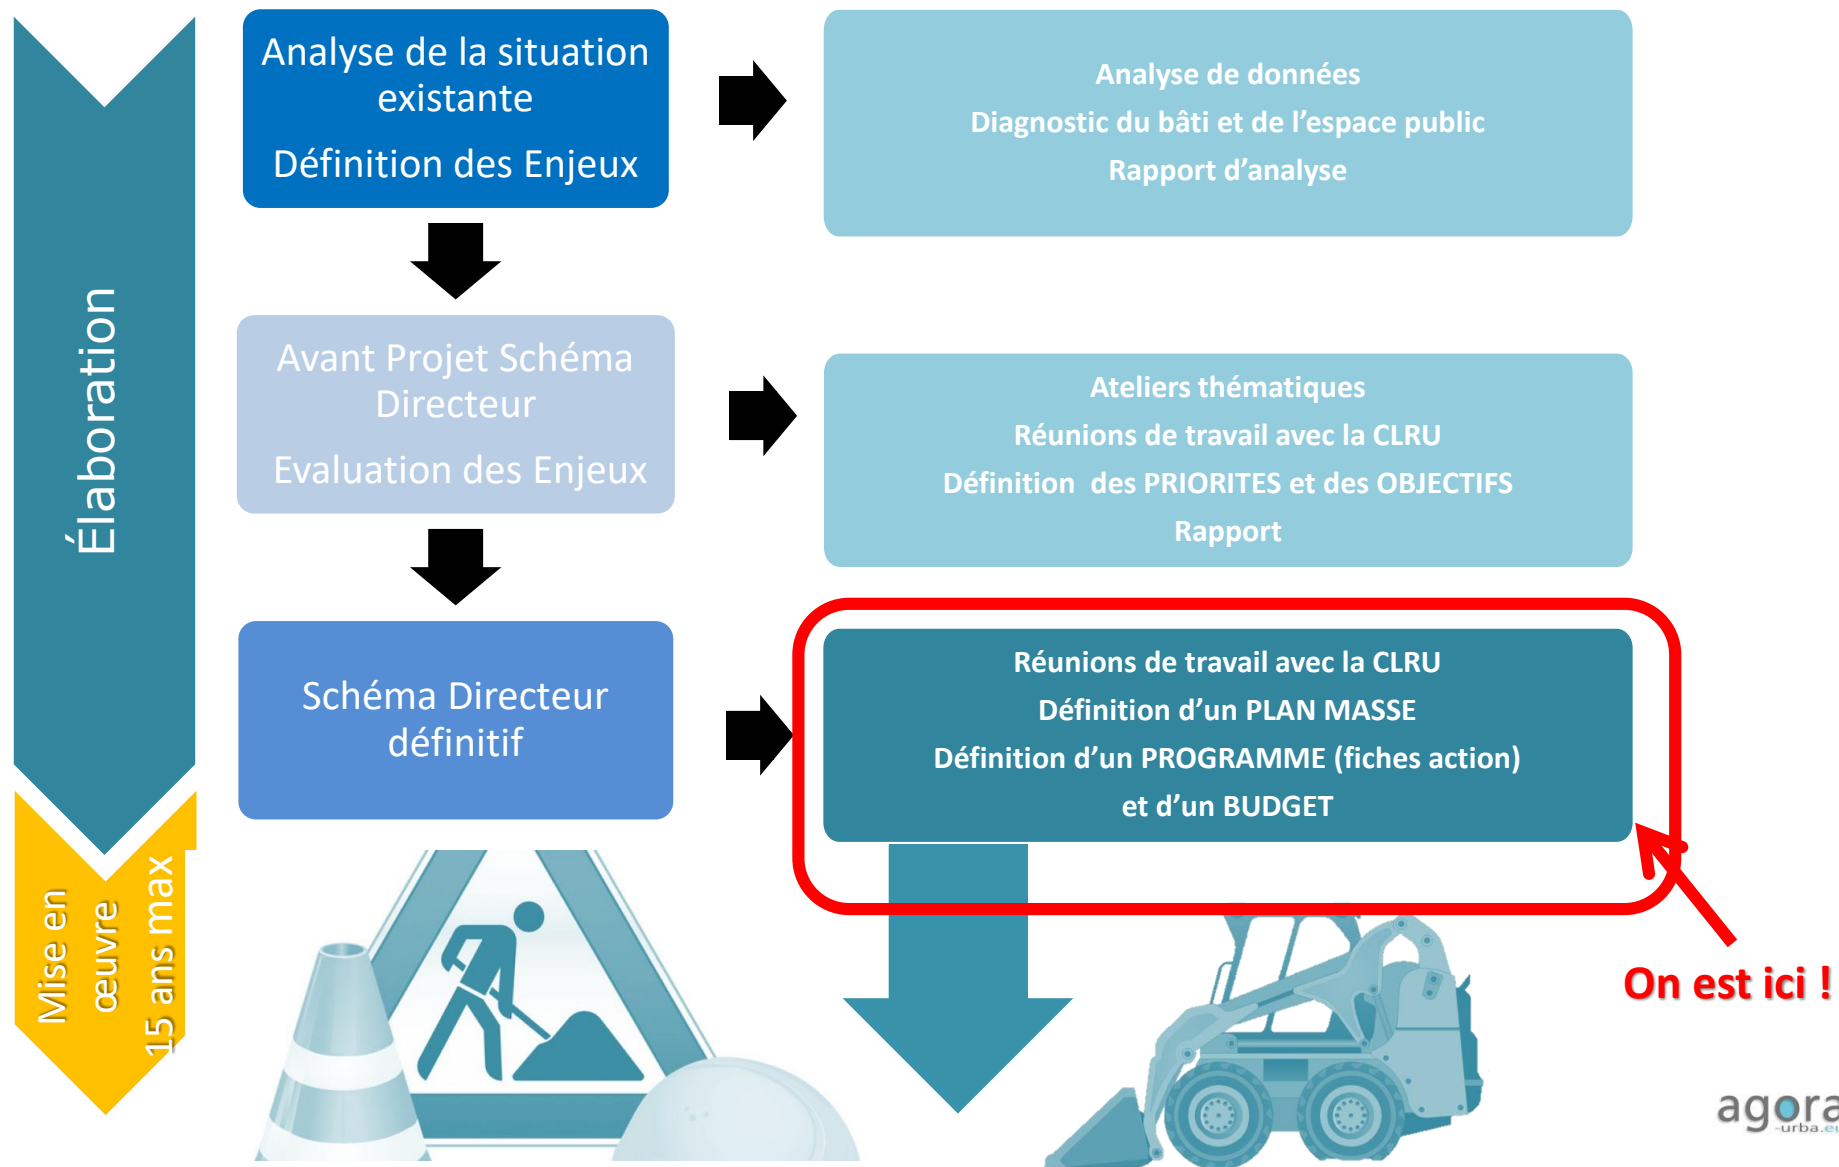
Élaboration

Mise en œuvre
15 ans max

Analyse de la situation existante

Définition des Enjeux

Analyse de données
Diagnostic du bâti et de l'espace public
Rapport d'analyse

Avant Projet Schéma Directeur

Evaluation des Enjeux

Ateliers thématiques
Réunions de travail avec la CLRU
Définition des PRIORITES et des OBJECTIFS
Rapport

Schéma Directeur définitif

Réunions de travail avec la CLRU
Définition d'un PLAN MASSE
Définition d'un PROGRAMME (fiches action)
et d'un BUDGET

On est ici !

agora
urba.e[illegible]